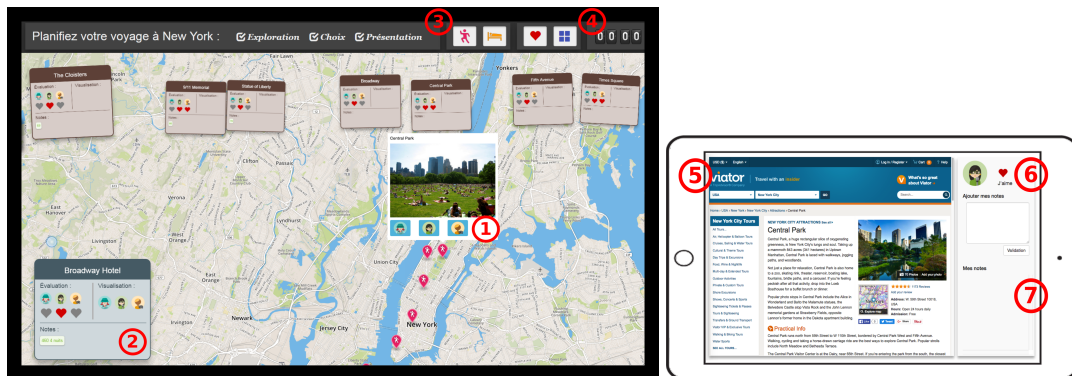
Planifiez votre voyage à New York : Exploration Choix Présentation

3 4

0 0 0

The Cloisters
Évaluation : Visualisation :
Notes :

9/11 Memorial

Statue of Liberty

Broadway

Central Park

Fifth Avenue

Times Square

Yonkers

Central Park

1

Broadway Hotel
Évaluation : Visualisation :
Notes :

2

New York
Newark
Jersey City
Union City

5

viator
Travel with an insider
What's so great about Viator

New York City Tours

Central Park

Practical Info

6
J'aime
Ajouter mes notes
Validation
Mes notes

7